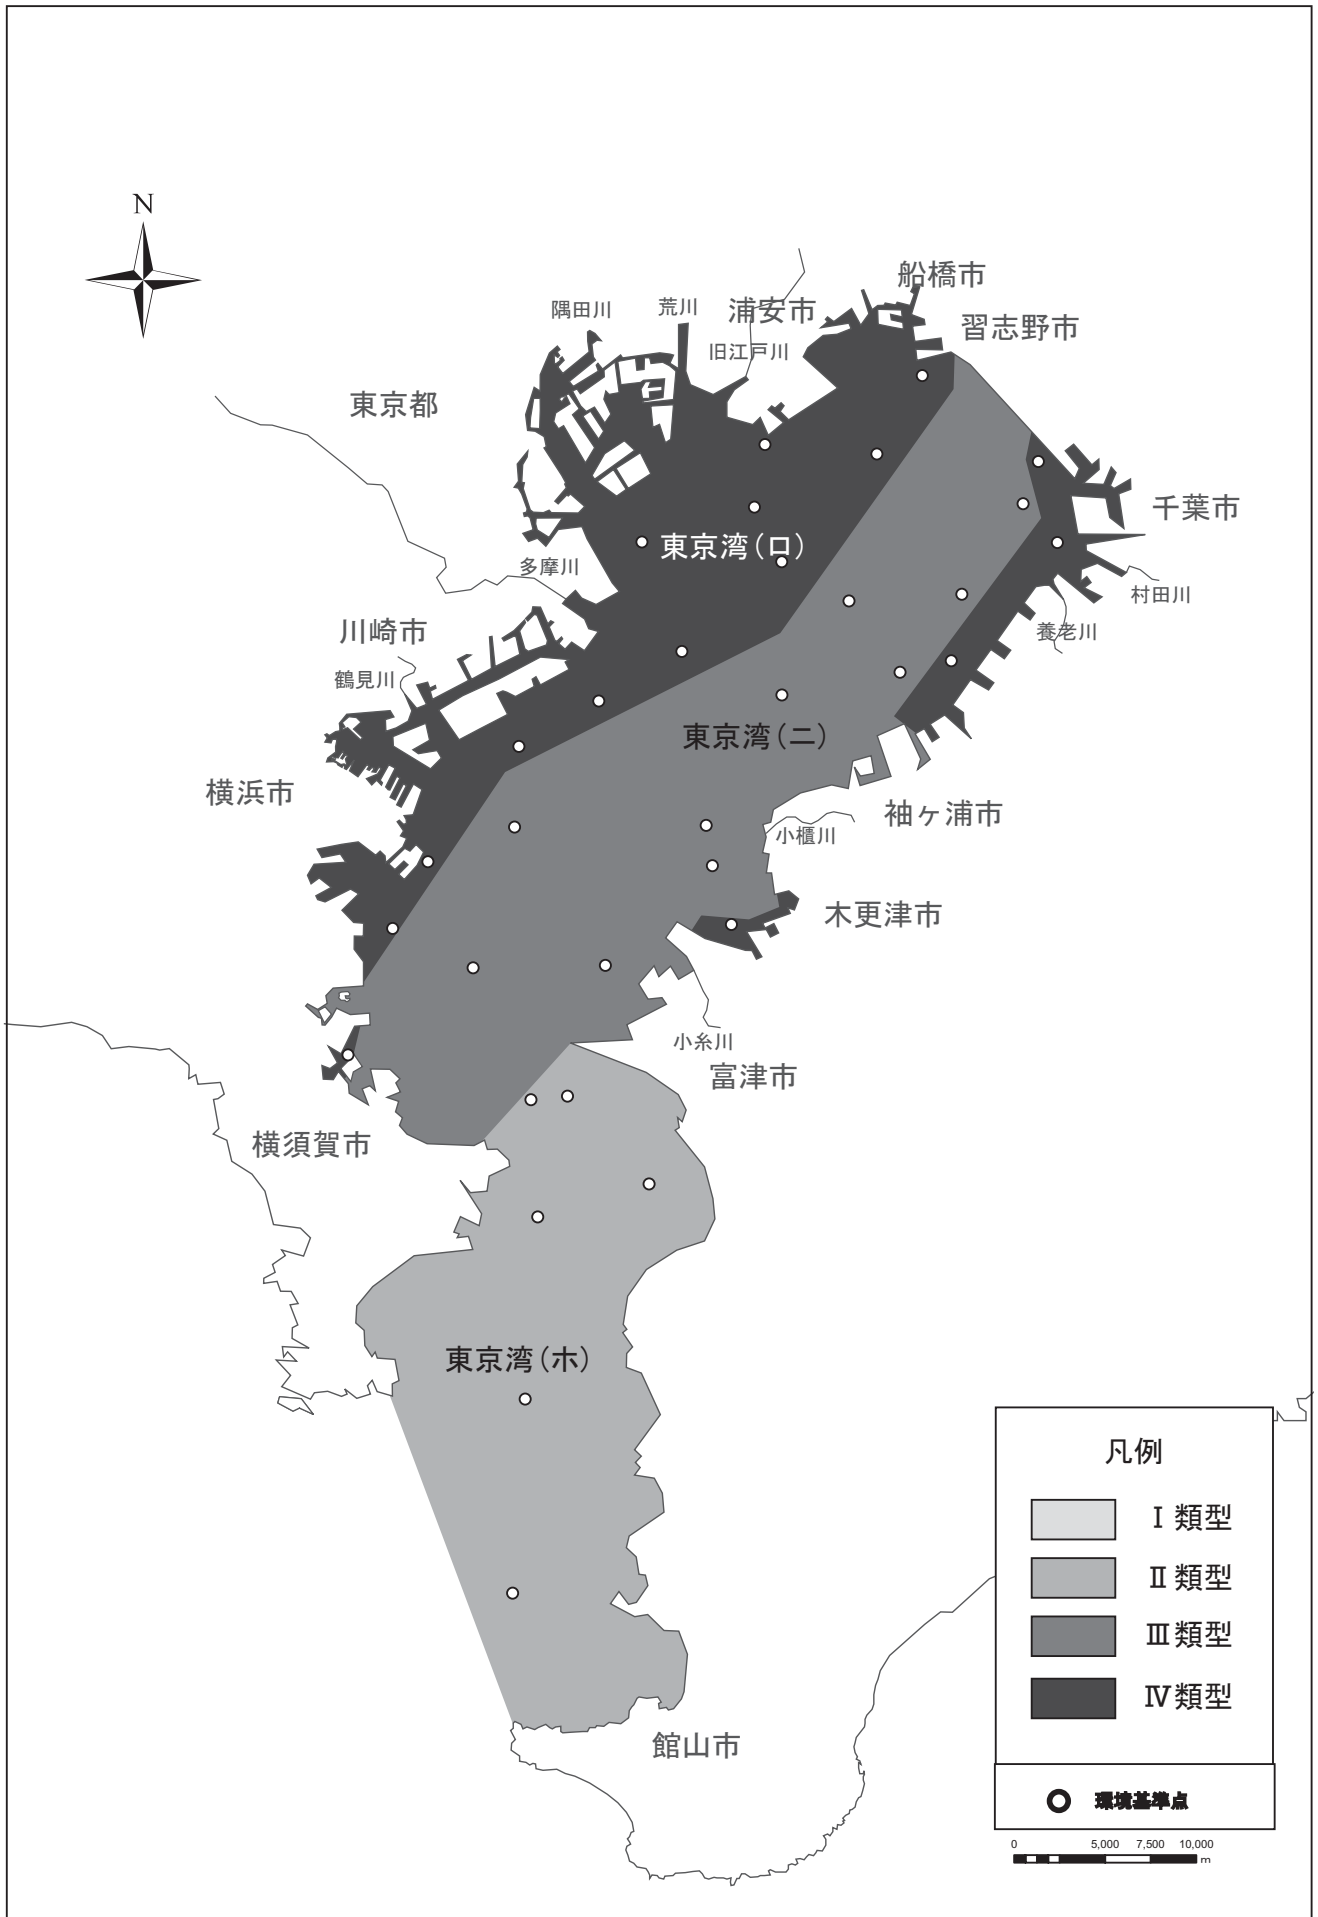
N

船橋市

隅田川 荒川 浦安市 習志野市

旧江戸川

東京都

千葉市

東京湾(ロ)

多摩川

村田川

川崎市

養老川

鶴見川

東京湾(ニ)

横浜市

袖ヶ浦市

小櫃川

木更津市

小糸川

富津市

横須賀市

東京湾(ホ)

凡例

Ⅰ類型

Ⅱ類型

Ⅲ類型

Ⅳ類型

環境基準点

0 5,000 7,500 10,000 m

館山市